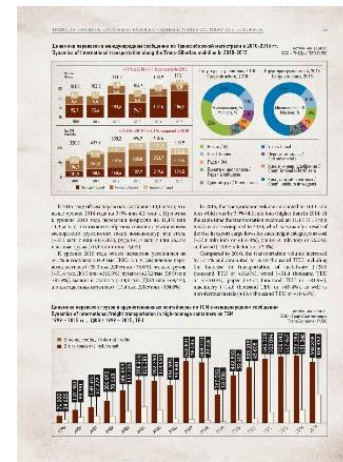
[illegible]

Динамика перевозок в международном сообщении по Транссибирской магистрали в 2016–2018 гг.
Dynamics of international transportation along the Trans-Siberian mainline in 2016–2018

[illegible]

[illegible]

Динамика перевозок грузов в крупнотоннажных контейнерах по ТСМ в международном сообщении
Dynamics of international freight transportation in high-tonnage containers on TSM
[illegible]

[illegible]